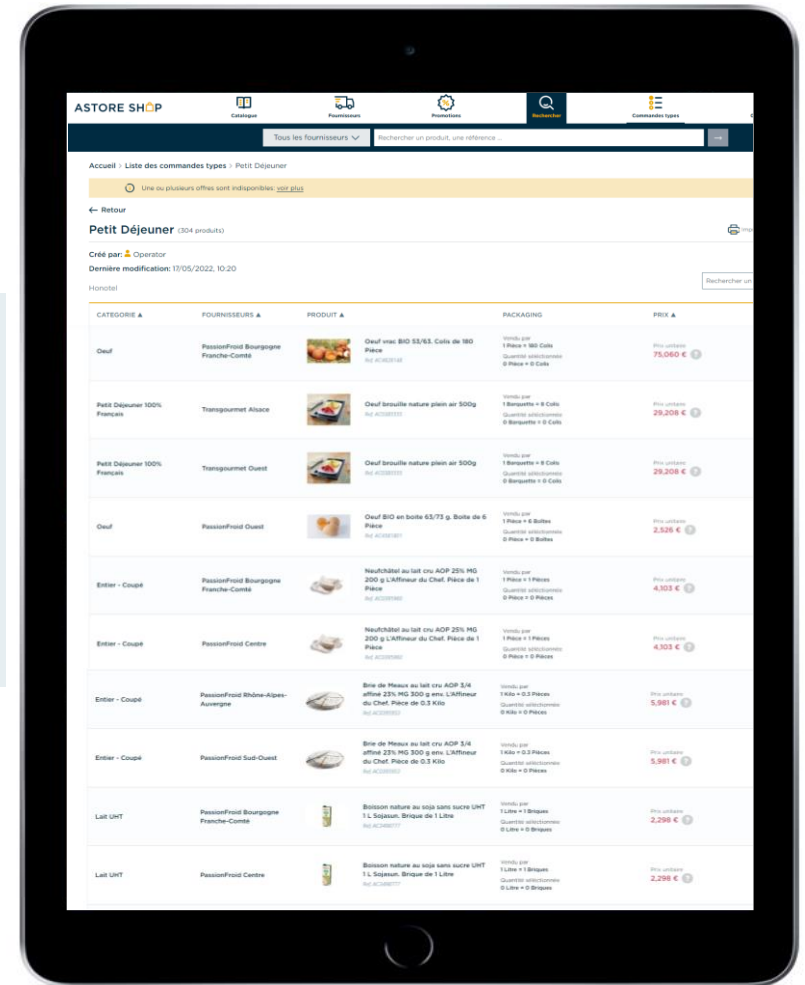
ASTORE SHOP

Catalogue | Fournisseurs | Promotions | Rechercher | Commandes types

Tous les fournisseurs | Rechercher un produit, une référence ... | →

Accueil > Liste des commandes types > Petit Déjeuner

Une ou plusieurs offres sont indisponibles: voir plus

← Retour

Petit Déjeuner (304 produits)

Créé par: Operator
Dernière modification: 17/05/2022, 10:20

Honotel

Rechercher un

| CATEGORIE ▲ | FOURNISSEURS ▲ | PRODUIT ▲ | PACKAGING | PRIX ▲ |
|---|---|---|---|---|
| Oeuf | PassionFroid Bourgogne Franche-Comté | Oeuf vrac BIO 53/63. Colis de 180 Pièce Ref. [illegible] | Vendu par 1 Pièce = 180 Colis Quantité sélectionnée 0 Pièce = 0 Colis | Prix unitaire 75,060 € |
| Petit Déjeuner 100% Français | Transgourmet Alsace | Oeuf brouille nature plein air 500g Ref. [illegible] | Vendu par 1 Barquette = 8 Colis Quantité sélectionnée 0 Barquette = 0 Colis | Prix unitaire 29,208 € |
| Petit Déjeuner 100% Français | Transgourmet Ouest | Oeuf brouille nature plein air 500g Ref. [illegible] | Vendu par 1 Barquette = 8 Colis Quantité sélectionnée 0 Barquette = 0 Colis | Prix unitaire 29,208 € |
| Oeuf | PassionFroid Ouest | Oeuf BIO en boite 63/73 g. Boite de 6 Pièce Ref. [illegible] | Vendu par 1 Pièce = 6 Boites Quantité sélectionnée 0 Pièce = 0 Boites | Prix unitaire 2,526 € |
| Entier - Coupé | PassionFroid Bourgogne Franche-Comté | Neufchâtel au lait cru AOP 25% MG 200 g L'Affineur du Chef. Pièce de 1 Pièce Ref. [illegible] | Vendu par 1 Pièce = 1 Pièces Quantité sélectionnée 0 Pièce = 0 Pièces | Prix unitaire 4,103 € |
| Entier - Coupé | PassionFroid Centre | Neufchâtel au lait cru AOP 25% MG 200 g L'Affineur du Chef. Pièce de 1 Pièce Ref. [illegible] | Vendu par 1 Pièce = 1 Pièces Quantité sélectionnée 0 Pièce = 0 Pièces | Prix unitaire 4,103 € |
| Entier - Coupé | PassionFroid Rhône-Alpes-Auvergne | Brie de Meaux au lait cru AOP 3/4 affiné 23% MG 300 g env. L'Affineur du Chef. Pièce de 0.3 Kilo Ref. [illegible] | Vendu par 1 Kilo = 0.3 Pièces Quantité sélectionnée 0 Kilo = 0 Pièces | Prix unitaire 5,981 € |
| Entier - Coupé | PassionFroid Sud-Ouest | Brie de Meaux au lait cru AOP 3/4 affiné 23% MG 300 g env. L'Affineur du Chef. Pièce de 0.3 Kilo Ref. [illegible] | Vendu par 1 Kilo = 0.3 Pièces Quantité sélectionnée 0 Kilo = 0 Pièces | Prix unitaire 5,981 € |
| Lait UHT | PassionFroid Bourgogne Franche-Comté | Boisson nature au soja sans sucre UHT 1 L Sojasun. Brique de 1 Litre Ref. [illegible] | Vendu par 1 Litre = 1 Briques Quantité sélectionnée 0 Litre = 0 Briques | Prix unitaire 2,298 € |
| Lait UHT | PassionFroid Centre | Boisson nature au soja sans sucre UHT 1 L Sojasun. Brique de 1 Litre Ref. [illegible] | Vendu par 1 Litre = 1 Briques Quantité sélectionnée 0 Litre = 0 Briques | Prix unitaire 2,298 € |